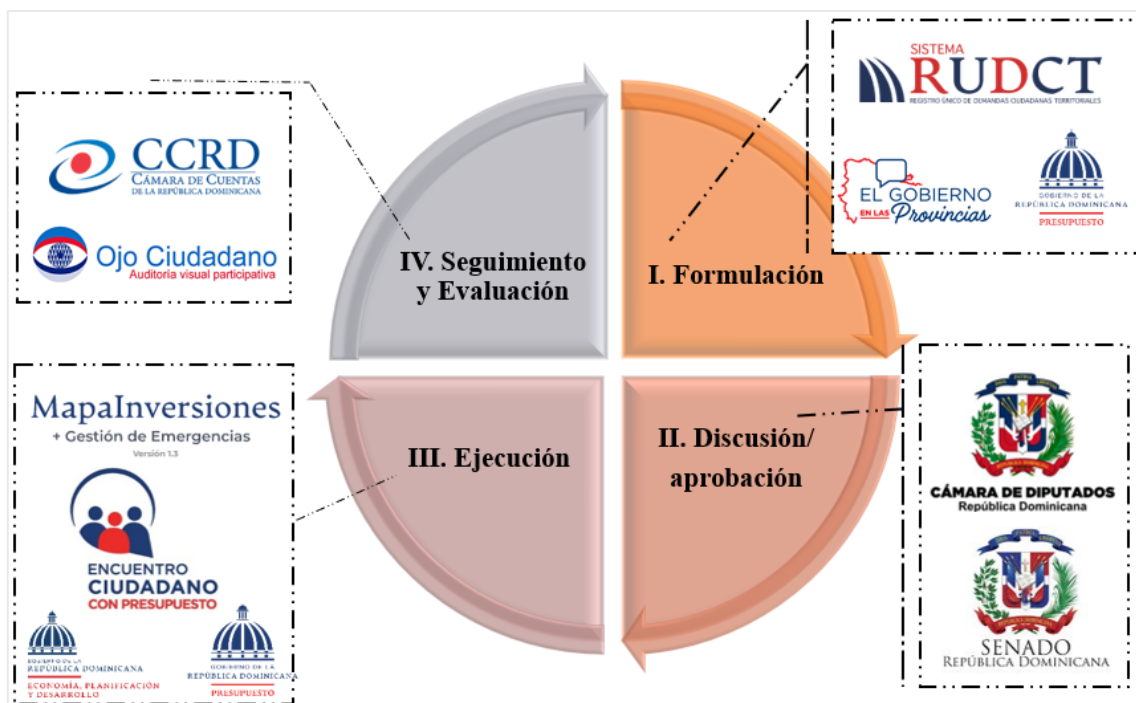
CCRD
CÁMARA DE CUENTAS
DE LA REPÚBLICA DOMINICANA

Ojo Ciudadano
Auditoria visual participativa

IV. Seguimiento y Evaluación

I. Formulación

SISTEMA
RUDCT
REGISTRO ÚNICO DE DEMANDAS CIUDADANAS TERRITORIALES

EL GOBIERNO EN LAS Provincias

GOBIERNO DE LA REPÚBLICA DOMINICANA
PRESUPUESTO

MapaInversiones
+ Gestión de Emergencias
Versión 1.3

ENCUENTRO CIUDADANO CON PRESUPUESTO

GOBIERNO DE LA REPÚBLICA DOMINICANA
ECONOMÍA, PLANIFICACIÓN Y DESARROLLO

GOBIERNO DE LA REPÚBLICA DOMINICANA
PRESUPUESTO

III. Ejecución

II. Discusión/ aprobación

CÁMARA DE DIPUTADOS
República Dominicana

SENADO
REPÚBLICA DOMINICANA